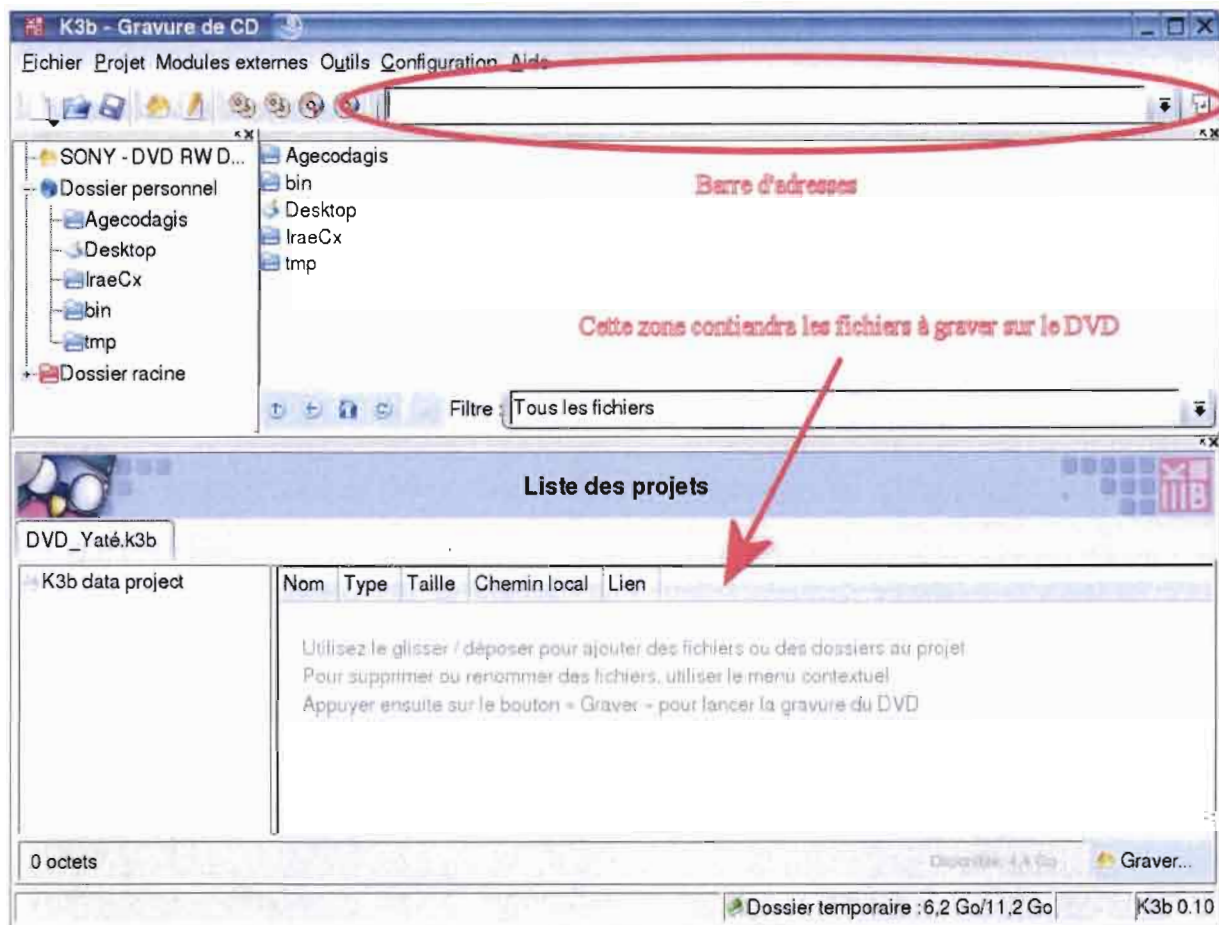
K3b - Gravure de CD

Fichier Projet Modules externes Outils Configuration Aide

SONY - DVD RW D...
Dossier personnel
Agecodagis
Desktop
IraeCx
bin
tmp
Dossier racine

Agecodagis
bin
Desktop
IraeCx
tmp

Barre d'adresses

Cette zone contiendra les fichiers à graver sur le DVD

Filtre : Tous les fichiers

Liste des projets

DVD_Yaté.k3b

K3b data project

| Nom | Type | Taille | Chemin local | Lien |
|---|---|---|---|---|

Utilisez le glisser / déposer pour ajouter des fichiers ou des dossiers au projet
Pour supprimer ou renommer des fichiers, utiliser le menu contextuel
Appuyer ensuite sur le bouton « Graver » pour lancer la gravure du DVD

0 octets

Disponible: 4,4 Go

Graver...

Dossier temporaire : 6,2 Go/11,2 Go

K3b 0.10